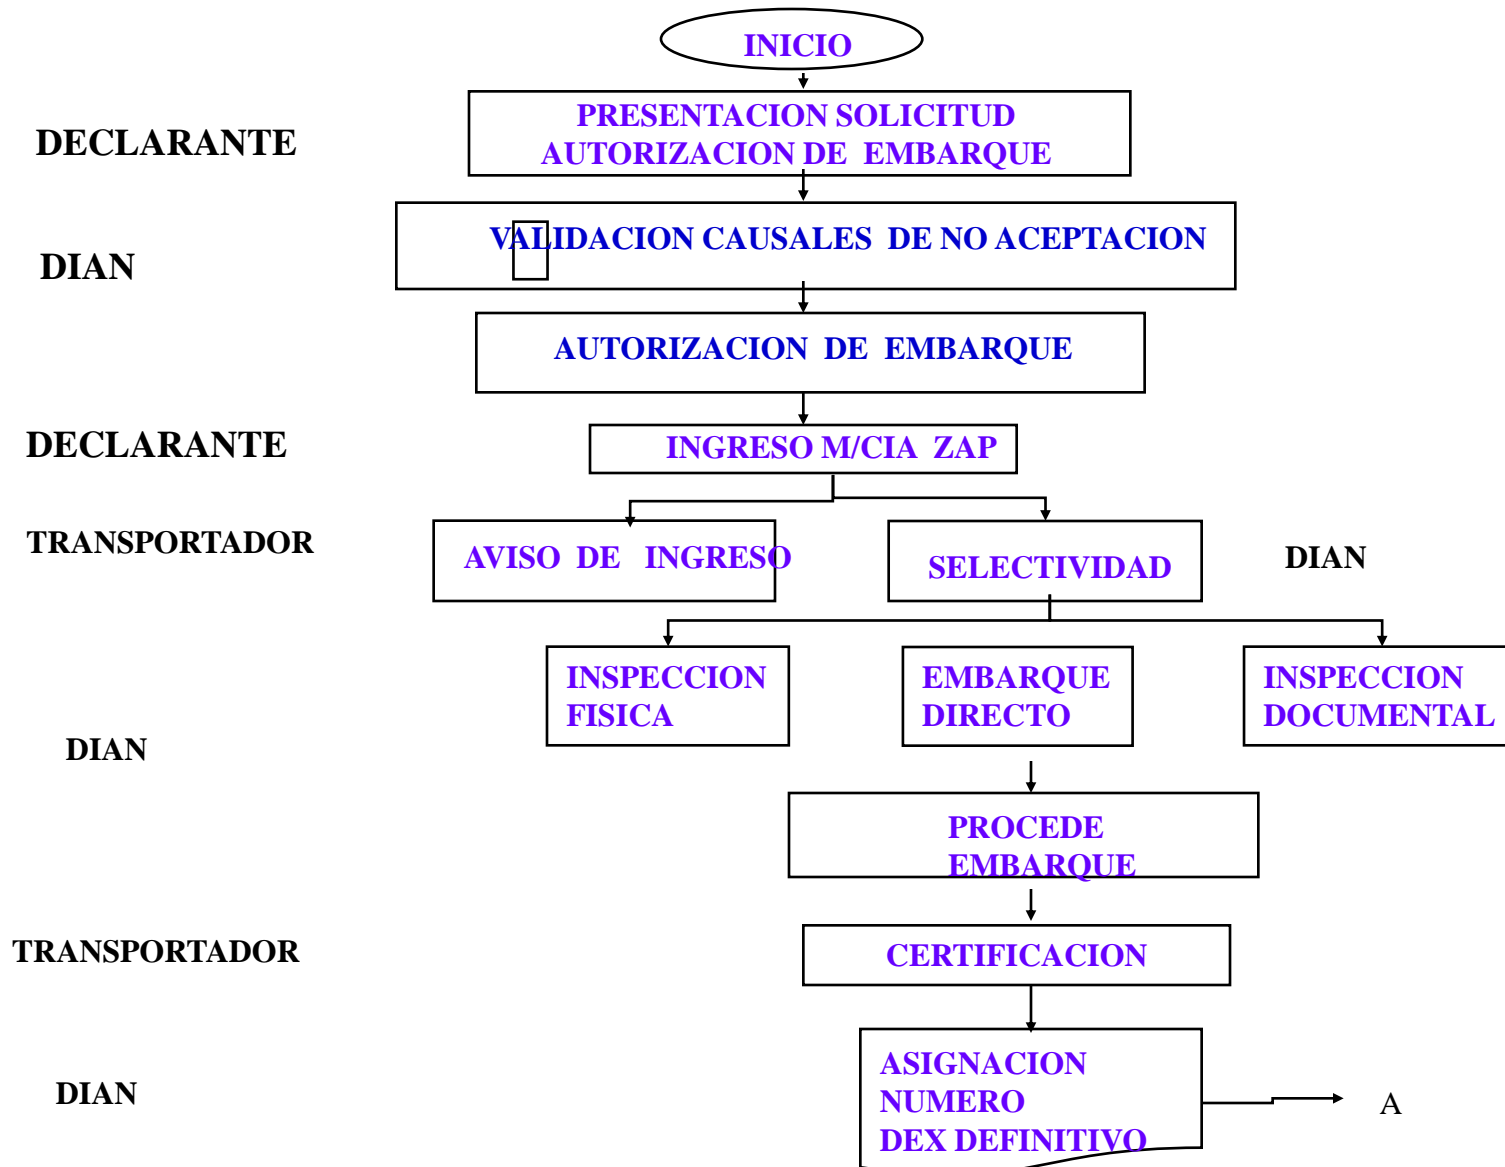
INICIO

DECLARANTE

PRESENTACION SOLICITUD AUTORIZACION DE EMBARQUE

DIAN

VALIDACION CAUSALES DE NO ACEPTACION

AUTORIZACION DE EMBARQUE

DECLARANTE

INGRESO M/CIA ZAP

TRANSPORTADOR

AVISO DE INGRESO

SELECTIVIDAD

DIAN

INSPECCION FISICA

EMBARQUE DIRECTO

INSPECCION DOCUMENTAL

DIAN

PROCEDE EMBARQUE

TRANSPORTADOR

CERTIFICACION

DIAN

ASIGNACION NUMERO DEX DEFINITIVO

A